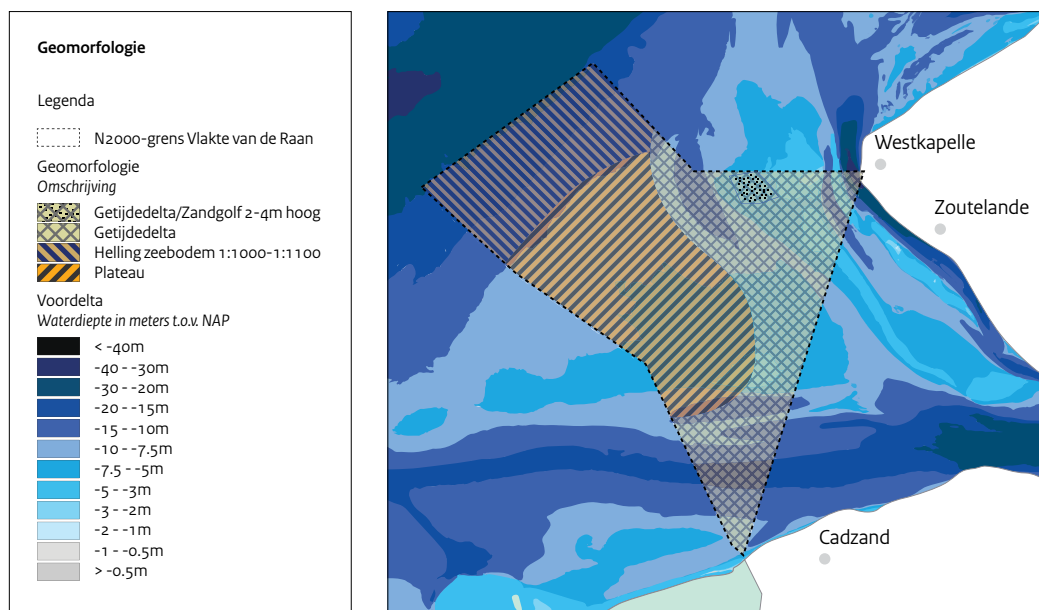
Geomorfologie

Legenda

N2000-grens Vlakte van de Raan

Geomorfologie
*Omschrijving*

Getijdedelta/Zandgolf 2-4m hoog
Getijdedelta
Helling zeebodem 1:1000-1:1100
Plateau

Voordelta
*Waterdiepte in meters t.o.v. NAP*

< -40m
-40 - -30m
-30 - -20m
-20 - -15m
-15 - -10m
-10 - -7.5m
-7.5 - -5m
-5 - -3m
-3 - -2m
-2 - -1m
-1 - -0.5m
> -0.5m

Westkapelle
Zoutelande
Cadzand